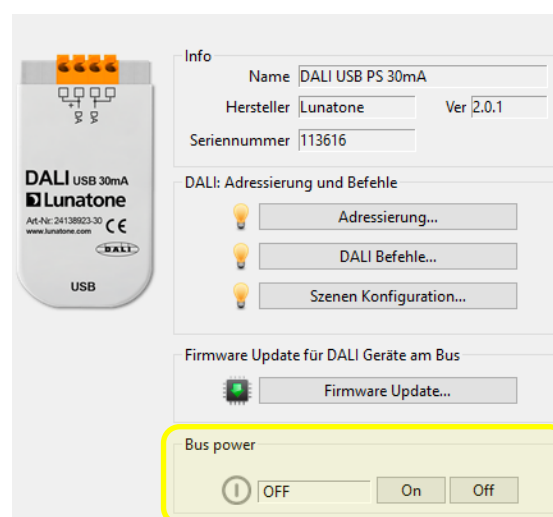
DALI USB 30mA
Lunatone
Art-Nr: 24138923-30
www.lunatone.com
CE
DALI
USB

Info
Name DALI USB PS 30mA
Hersteller Lunatone
Ver 2.0.1
Seriennummer 113616

DALI: Adressierung und Befehle
Adressierung...
DALI Befehle...
Szenen Konfiguration...

Firmware Update für DALI Geräte am Bus
Firmware Update...

Bus power
OFF
On
Off